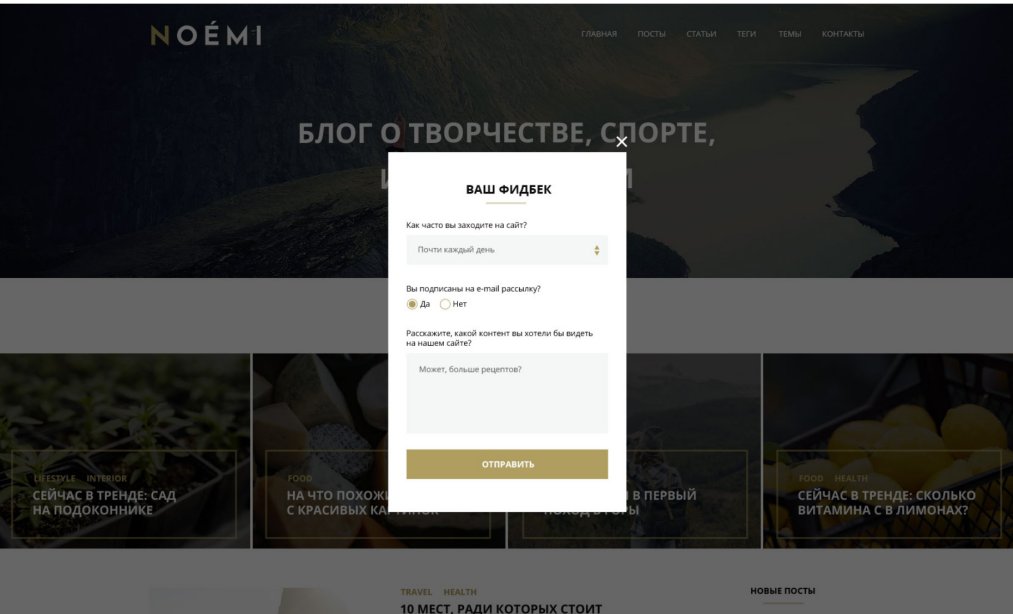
NOÉMI

ГЛАВНАЯ ПОСТЫ СТАТЬИ ТЕГИ ТЕМЫ КОНТАКТЫ

БЛОГ О ТВОРЧЕСТВЕ, СПОРТЕ, И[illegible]И

×

ВАШ ФИДБЕК

Как часто вы заходите на сайт?

Почти каждый день

Вы подписаны на e-mail рассылку?

Да Нет

Расскажите, какой контент вы хотели бы видеть на нашем сайте?

Может, больше рецептов?

ОТПРАВИТЬ

LIFESTYLE INTERIOR
СЕЙЧАС В ТРЕНДЕ: САД НА ПОДОКОННИКЕ

FOOD
НА ЧТО ПОХОЖ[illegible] С КРАСИВЫХ КА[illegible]

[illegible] В ПЕРВЫЙ ПОХОД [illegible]РЫ

FOOD HEALTH
СЕЙЧАС В ТРЕНДЕ: СКОЛЬКО ВИТАМИНА С В ЛИМОНАХ?

TRAVEL HEALTH
10 МЕСТ, РАДИ КОТОРЫХ СТОИТ

НОВЫЕ ПОСТЫ